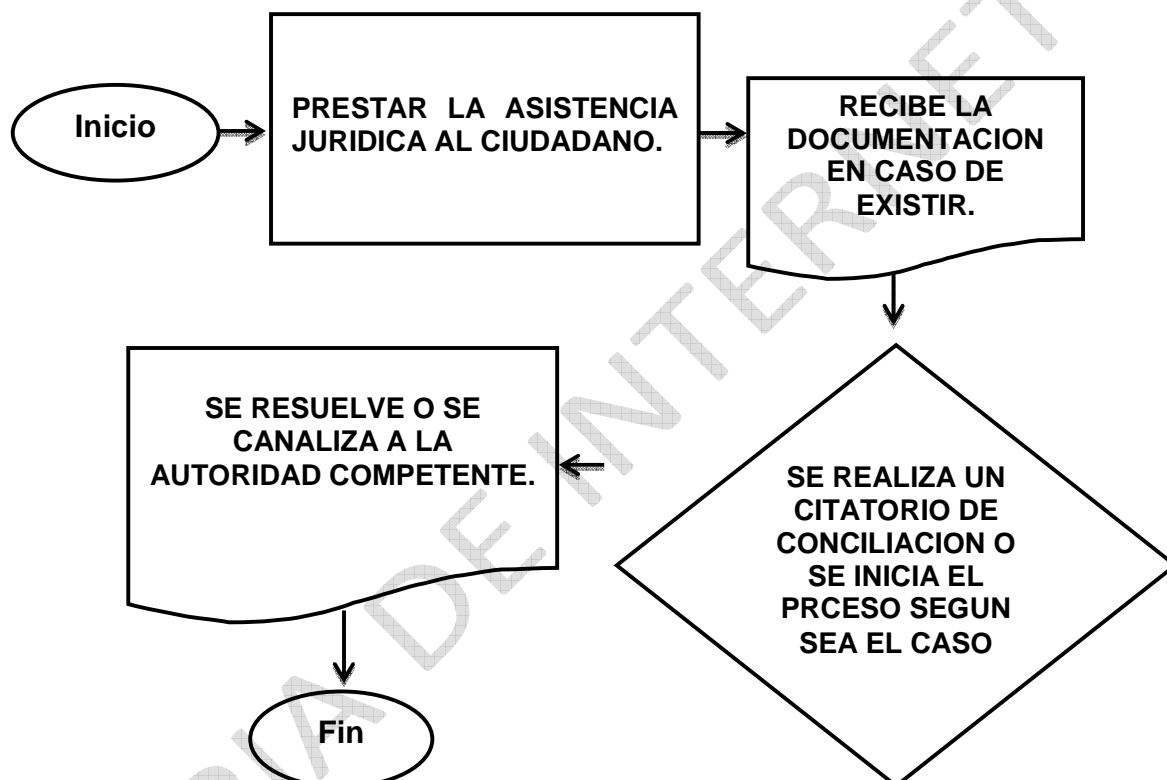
Inicio

PRESTAR LA ASISTENCIA JURIDICA AL CIUDADANO.

RECIBE LA DOCUMENTACION EN CASO DE EXISTIR.

SE REALIZA UN CITATORIO DE CONCILIACION O SE INICIA EL PRCESO SEGUN SEA EL CASO

SE RESUELVE O SE CANALIZA A LA AUTORIDAD COMPETENTE.

Fin

COPIA DE INTERNET